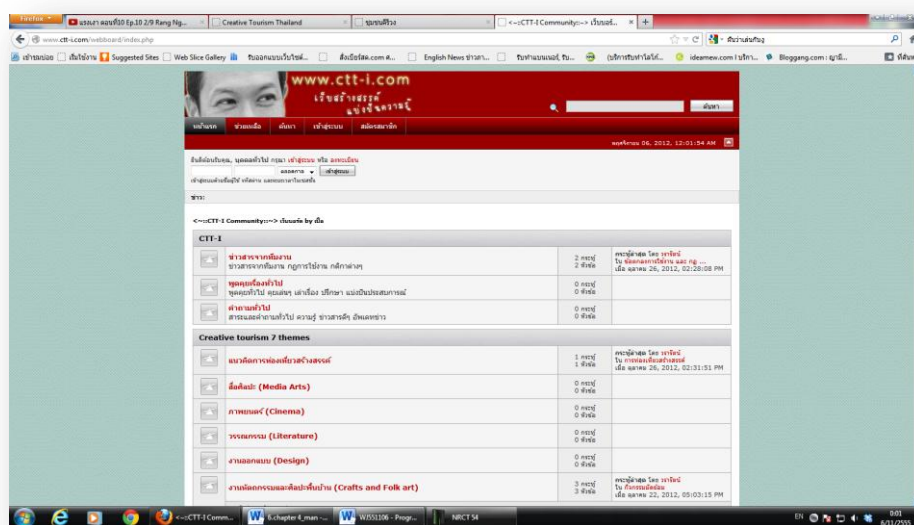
Firefox | แรงเงา ตอนที่10 Ep.10 2/9 Rang Ng... | Creative Tourism Thailand | ชุมชนดีวิเจ | <--::CTT-I Community::--> เว็บบอร์... | +

www.ctt-i.com/webboard/index.php

เข้าชมบ่อย | เริ่มใช้งาน | Suggested Sites | Web Slice Gallery | รับออกแบบเว็บไซต์... | สั่งซื้อสินค้า.com A... | English News ข่าวภา... | รับทำแบบแผนธุรกิจ... | (บริการรับทำโลโก้... | ideamew.com | บริกา... | Bloggang.com : ญาณี... | ที่คั่น

www.ctt-i.com
เรียนสร้างสรรค์ แบ่งปันความรู้

ค้นหา

หน้าแรก | ช่วยเหลือ | ค้นหา | เข้าสู่ระบบ | สมัครสมาชิก

พฤศจิกายน 06, 2012, 12:01:54 AM

ยินดีต้อนรับคุณ, บุคคลทั่วไป กรุณา เข้าสู่ระบบ หรือ ลงทะเบียน
ตลอดกาล | เข้าสู่ระบบ
เข้าสู่ระบบด้วยชื่อผู้ใช้ รหัสผ่าน และระยะเวลาในเซสชั่น

ข่าว:

<--::CTT-I Community::--> เว็บบอร์ด by ต้น

CTT-I

| | | | |
|---|---|---|---|
| | ข่าวสารจากทีมงาน<br>ข่าวสารจากทีมงาน กฎกาารใช้งาน กติกาต่างๆ | 2 กระทู้<br>2 หัวข้อ | กระทู้ล่าสุด โดย วาริษย์<br>ใน ข้อตกลงการใช้งาน และ กฎ ...<br>เมื่อ ตุลาคม 26, 2012, 02:28:08 PM |
| | พูดคุยเรื่องทั่วไป<br>พูดคุยทั่วไป คุยเล่นๆ เล่าเรื่อง ปรึกษา แบ่งปันประสบการณ์ | 0 กระทู้<br>0 หัวข้อ | |
| | คำถามทั่วไป<br>สารพันคำถามทั่วไป ความรู้ ข่าวสารดีๆ อัพเดทข่าว | 0 กระทู้<br>0 หัวข้อ | |

Creative tourism 7 themes

| | | | |
|---|---|---|---|
| | แนวคิดการท่องเที่ยวสร้างสรรค์ | 1 กระทู้<br>1 หัวข้อ | กระทู้ล่าสุด โดย วาริษย์<br>ใน การท่องเที่ยวสร้างสรรค์<br>เมื่อ ตุลาคม 26, 2012, 02:31:51 PM |
| | สื่อศิลปะ (Media Arts) | 0 กระทู้<br>0 หัวข้อ | |
| | ภาพยนตร์ (Cinema) | 0 กระทู้<br>0 หัวข้อ | |
| | วรรณกรรม (Literature) | 0 กระทู้<br>0 หัวข้อ | |
| | งานออกแบบ (Design) | 0 กระทู้<br>0 หัวข้อ | |
| | งานหัตถกรรมและศิลปะพื้นบ้าน (Crafts and Folk art) | 3 กระทู้<br>3 หัวข้อ | กระทู้ล่าสุด โดย วาริษย์<br>ใน กิจกรรมย้อมผ้า<br>เมื่อ ตุลาคม 22, 2012, 05:03:15 PM |

<--::CTT-I Comm... | 6.chapter 4_man -... | WJ551106 - Progr... | NRCT 54

EN 0:01 6/11/2555